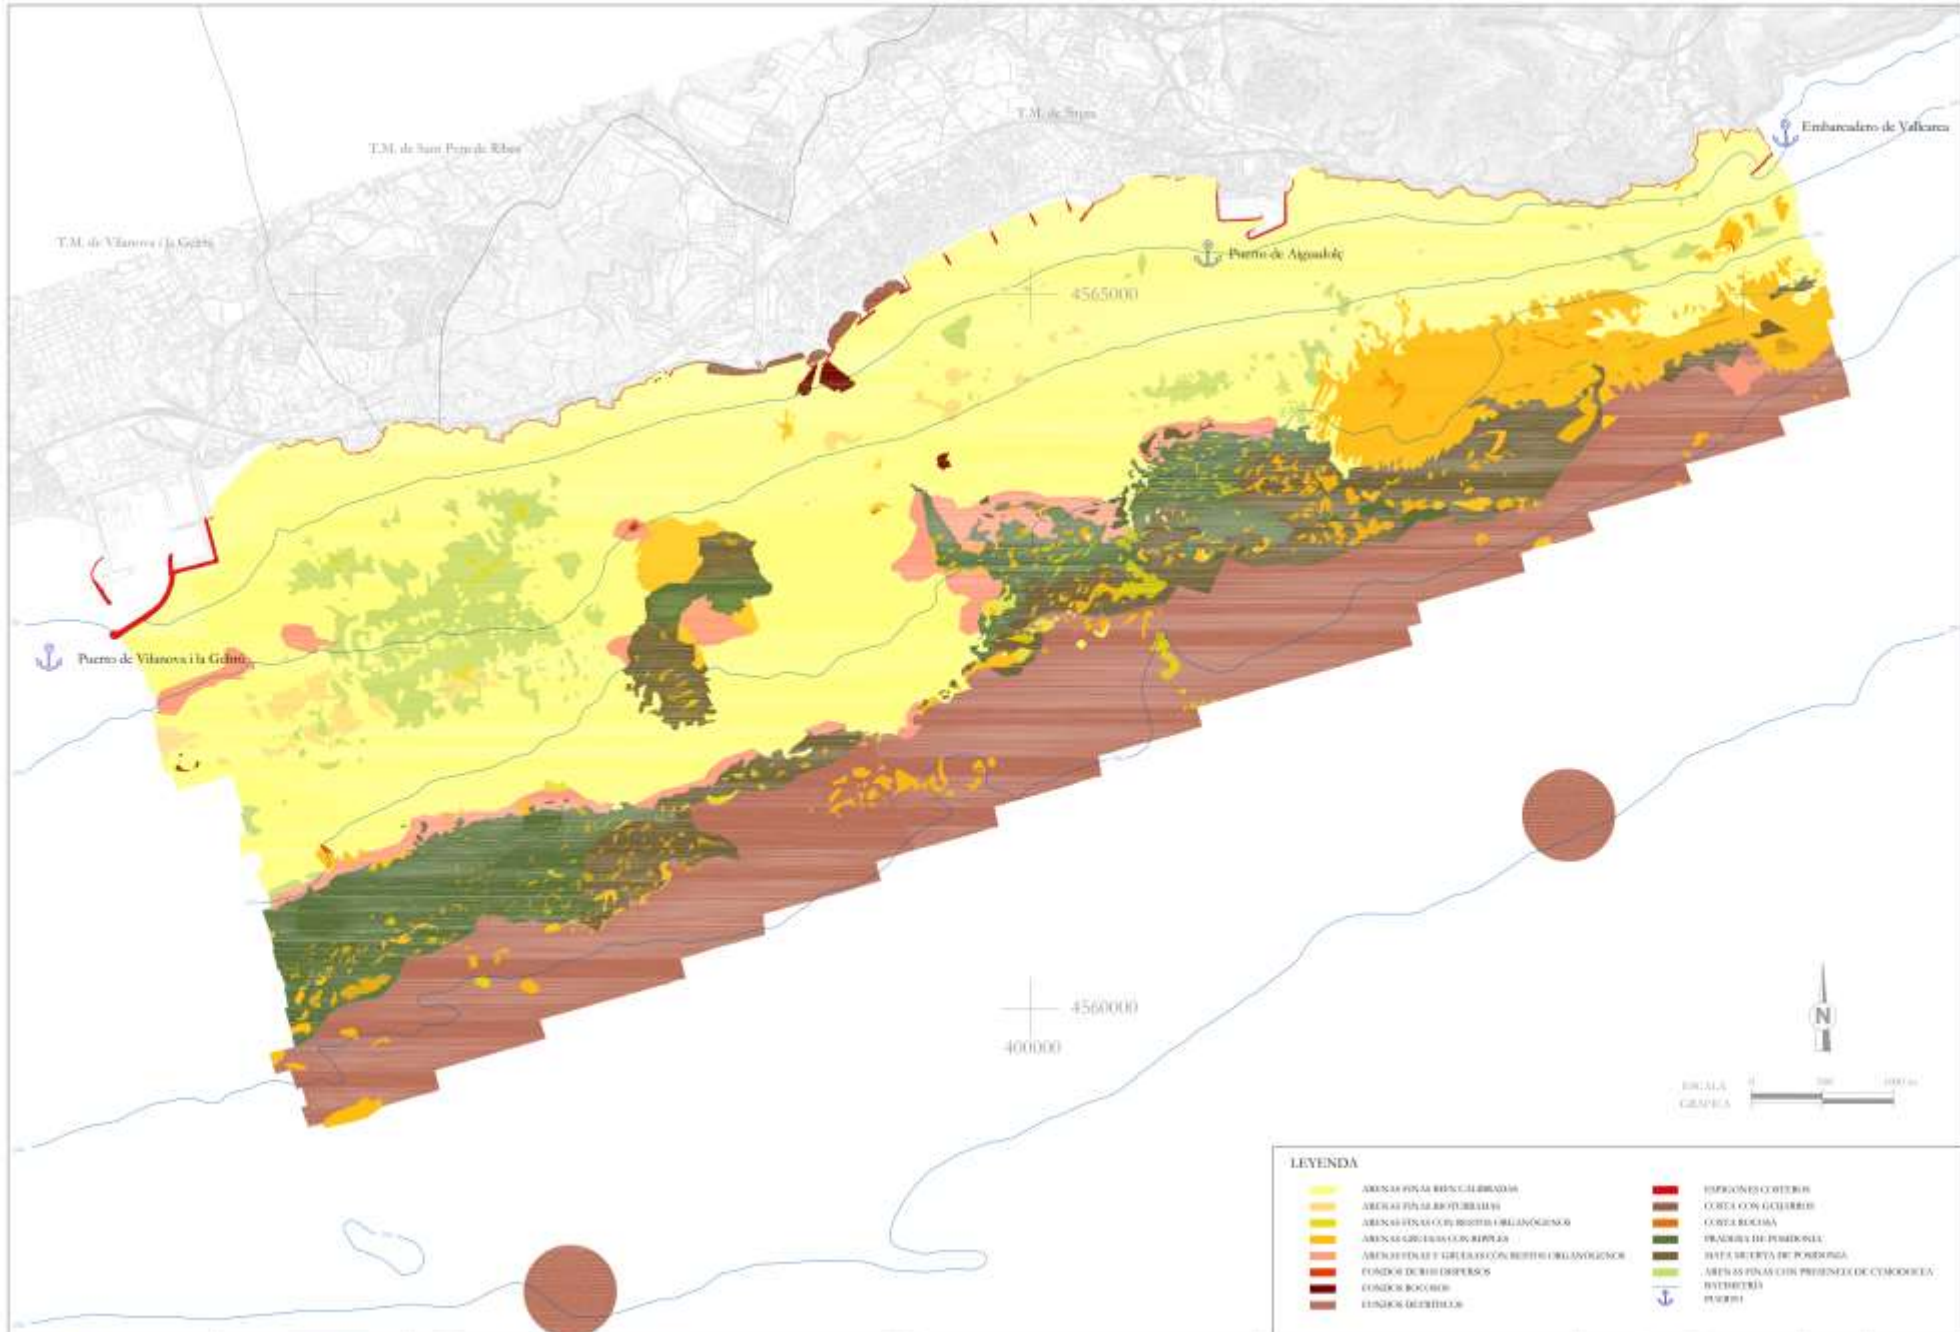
T.M. de Sitges

T.M. de Sant Pere de Ribes

T.M. de Vilanova i la Geltrú

Embarcadero de Vallcarca

Puerto de Aiguadolç

4565000

Puerto de Vilanova i la Geltrú

4560000

400000

N

ESCALA GRÁFICA

0 500 1000 m

LEYENDA

ARENAS FINAS BIEN CALIBRADAS
ARENAS FINAS BIOTURBADAS
ARENAS FINAS CON RESTOS ORGANÓGENOS
ARENAS GRUESAS CON RIPPLES
ARENAS FINAS Y GRUESAS CON RESTOS ORGANÓGENOS
FONDOS DUROS DISPERSOS
FONDOS ROCOSOS
FONDOS DETRÍTICOS
ESPIGONES COSTEROS
COSTA CON GUIJARROS
COSTA ROCOSA
PRADERA DE POSIDONIA
MATA MUERTA DE POSIDONIA
ARENAS FINAS CON PRESENCIA DE CYMODOCEA
BATIMETRÍA
PUERTO